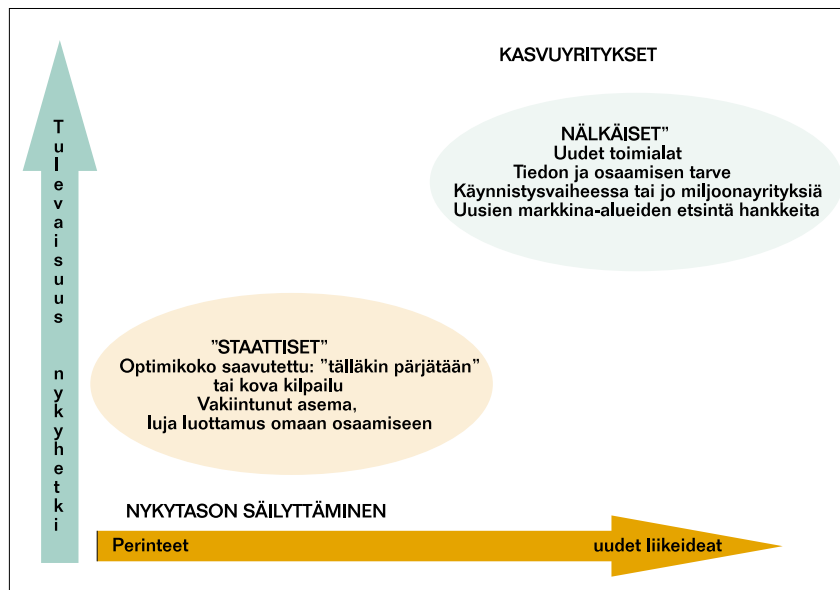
KASVUYRITYKSET

Tulevaisuus

nykyhetki

NÄLKÄISET"
Uudet toimialat
Tiedon ja osaamisen tarve
Käynnistysvaiheessa tai jo miljoonayrityksiä
Uusien markkina-alueiden etsintä hankkeita

"STAATTISET"
Optimikoko saavutettu: "tälläkin pärjätään"
tai kova kilpailu
Vakiintunut asema,
luja luottamus omaan osaamiseen

NYKYTASON SÄILYTTÄMINEN

Perinteet

uudet liikeideat